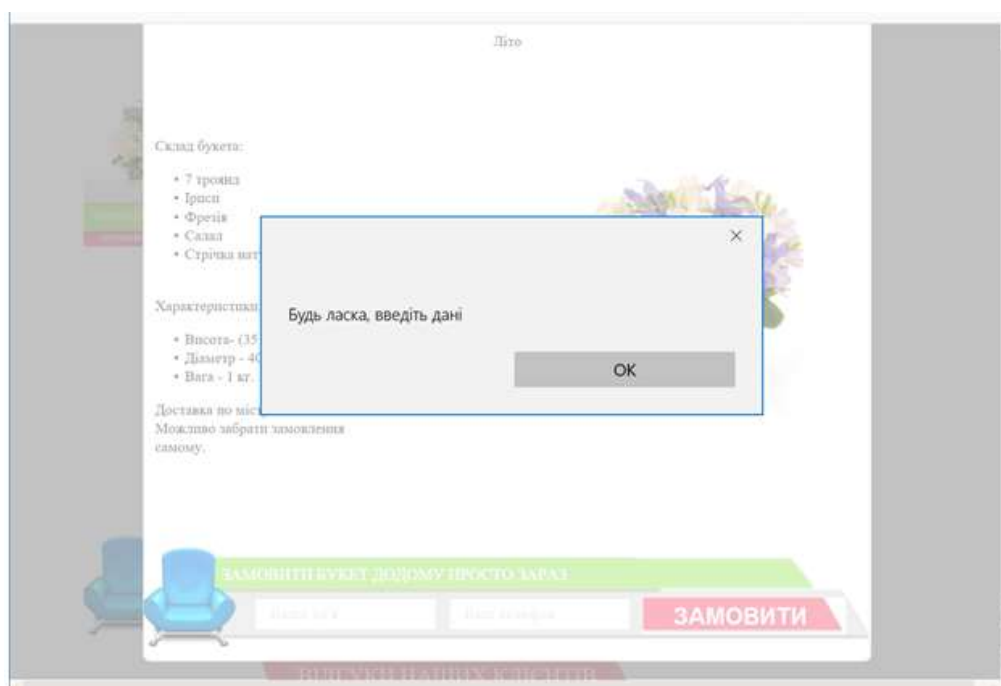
Літо

Склад букета:

• 7 троянд
• Іриси
• Фрезія
• Салал
• Стрічка нат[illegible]

Характеристики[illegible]

• Висота- (35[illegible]
• Діаметр - 40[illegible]
• Вага - 1 кг.

Доставка по міс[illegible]
Можливо забрати замовлення самому.

×

Будь ласка, введіть дані

OK

ЗАМОВИТИ БУКЕТ ДОДОМУ ПРОСТО ЗАРАЗ

Ваше ім'я

Ваш телефон

ЗАМОВИТИ

ВІДГУКИ НАШИХ КЛІЄНТІВ